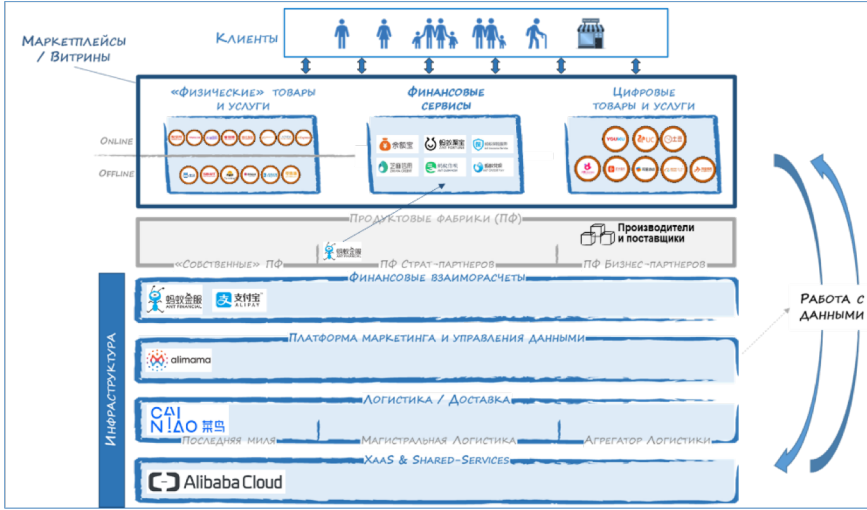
Маркетплейсы / Витрины

Клиенты

«Физические» товары и услуги

Финансовые сервисы

Цифровые товары и услуги

Online

Offline

余额宝

蚂蚁聚宝

芝麻信用

蚂蚁财富

Продуктовые фабрики (ПФ)

Производители и поставщики

«Собственные» ПФ

蚂蚁金服

ПФ Страт-партнеров

ПФ Бизнес-партнеров

Финансовые взаиморасчеты

蚂蚁金服 ANT FINANCIAL

支付宝 ALIPAY

Платформа маркетинга и управления данными

alimama

Логистика / Доставка

CAI NIAO 菜鸟

Последняя миля

Магистральная Логистика

Агрегатор Логистики

XaaS & Shared-Services

Alibaba Cloud

Инфраструктура

Работа с данными